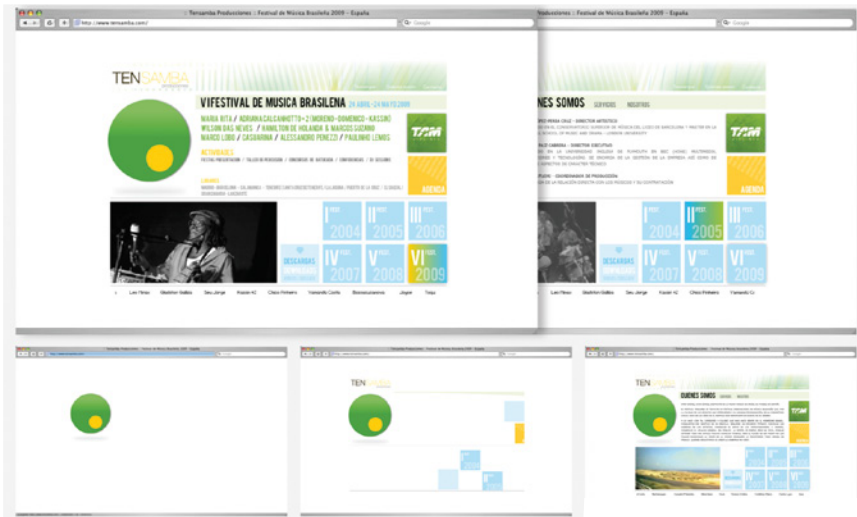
Tensamba Produciones :: Festival de Música Brasileña 2009 - España

http://www.tensamba.com/

Google

TENSAMBA

VI FESTIVAL DE MUSICA BRASILENA 24 ABRIL - 24 MAYO 2009

MARIA RITA / ADRIANA CALCANHOTTO + 2 (MORENO-DOMENICO-KASSIN) WILSON DAS NEVES / HAMILTON DE HOLANDA & MARCOS SUZANO MARCO LOBO / CASUARINA / ALESSANDRO PENEZZI / PAULINHO LEMOS

ACTIVIDADES

FESTIVAL PRESENTACION / TALLER DE PERCUSION / CONCIERTOS DE BATUCADA / CONFERENCIAS / DJ SESSIONS

LUGARES

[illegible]

TAM

AGENDA

I FEST. 2004

II FEST. 2005

III FEST. 2006

IV FEST. 2007

V FEST. 2008

VI FEST. 2009

DESCARGAS DOWNLOADS

Lani Fleau  Gladston Galliza  Seu Jorge  Kassin +2  Chico Pinheiro  Yamandú Costa  Bossacucanova  Jagaré  Toquinho

Tensamba Produciones :: Festival de Música Brasileña 2009 - España

Google

QUIENES SOMOS  SERVICIOS  NOSOTROS

TAM

AGENDA

I FEST. 2004

II FEST. 2005

III FEST. 2006

IV FEST. 2007

V FEST. 2008

VI FEST. 2009

DESCARGAS DOWNLOADS

Lani Fleau  Gladston Galliza  Seu Jorge  Kassin +2  Chico Pinheiro  Fernando C.

TENSAMBA

QUIENES SOMOS

TAM